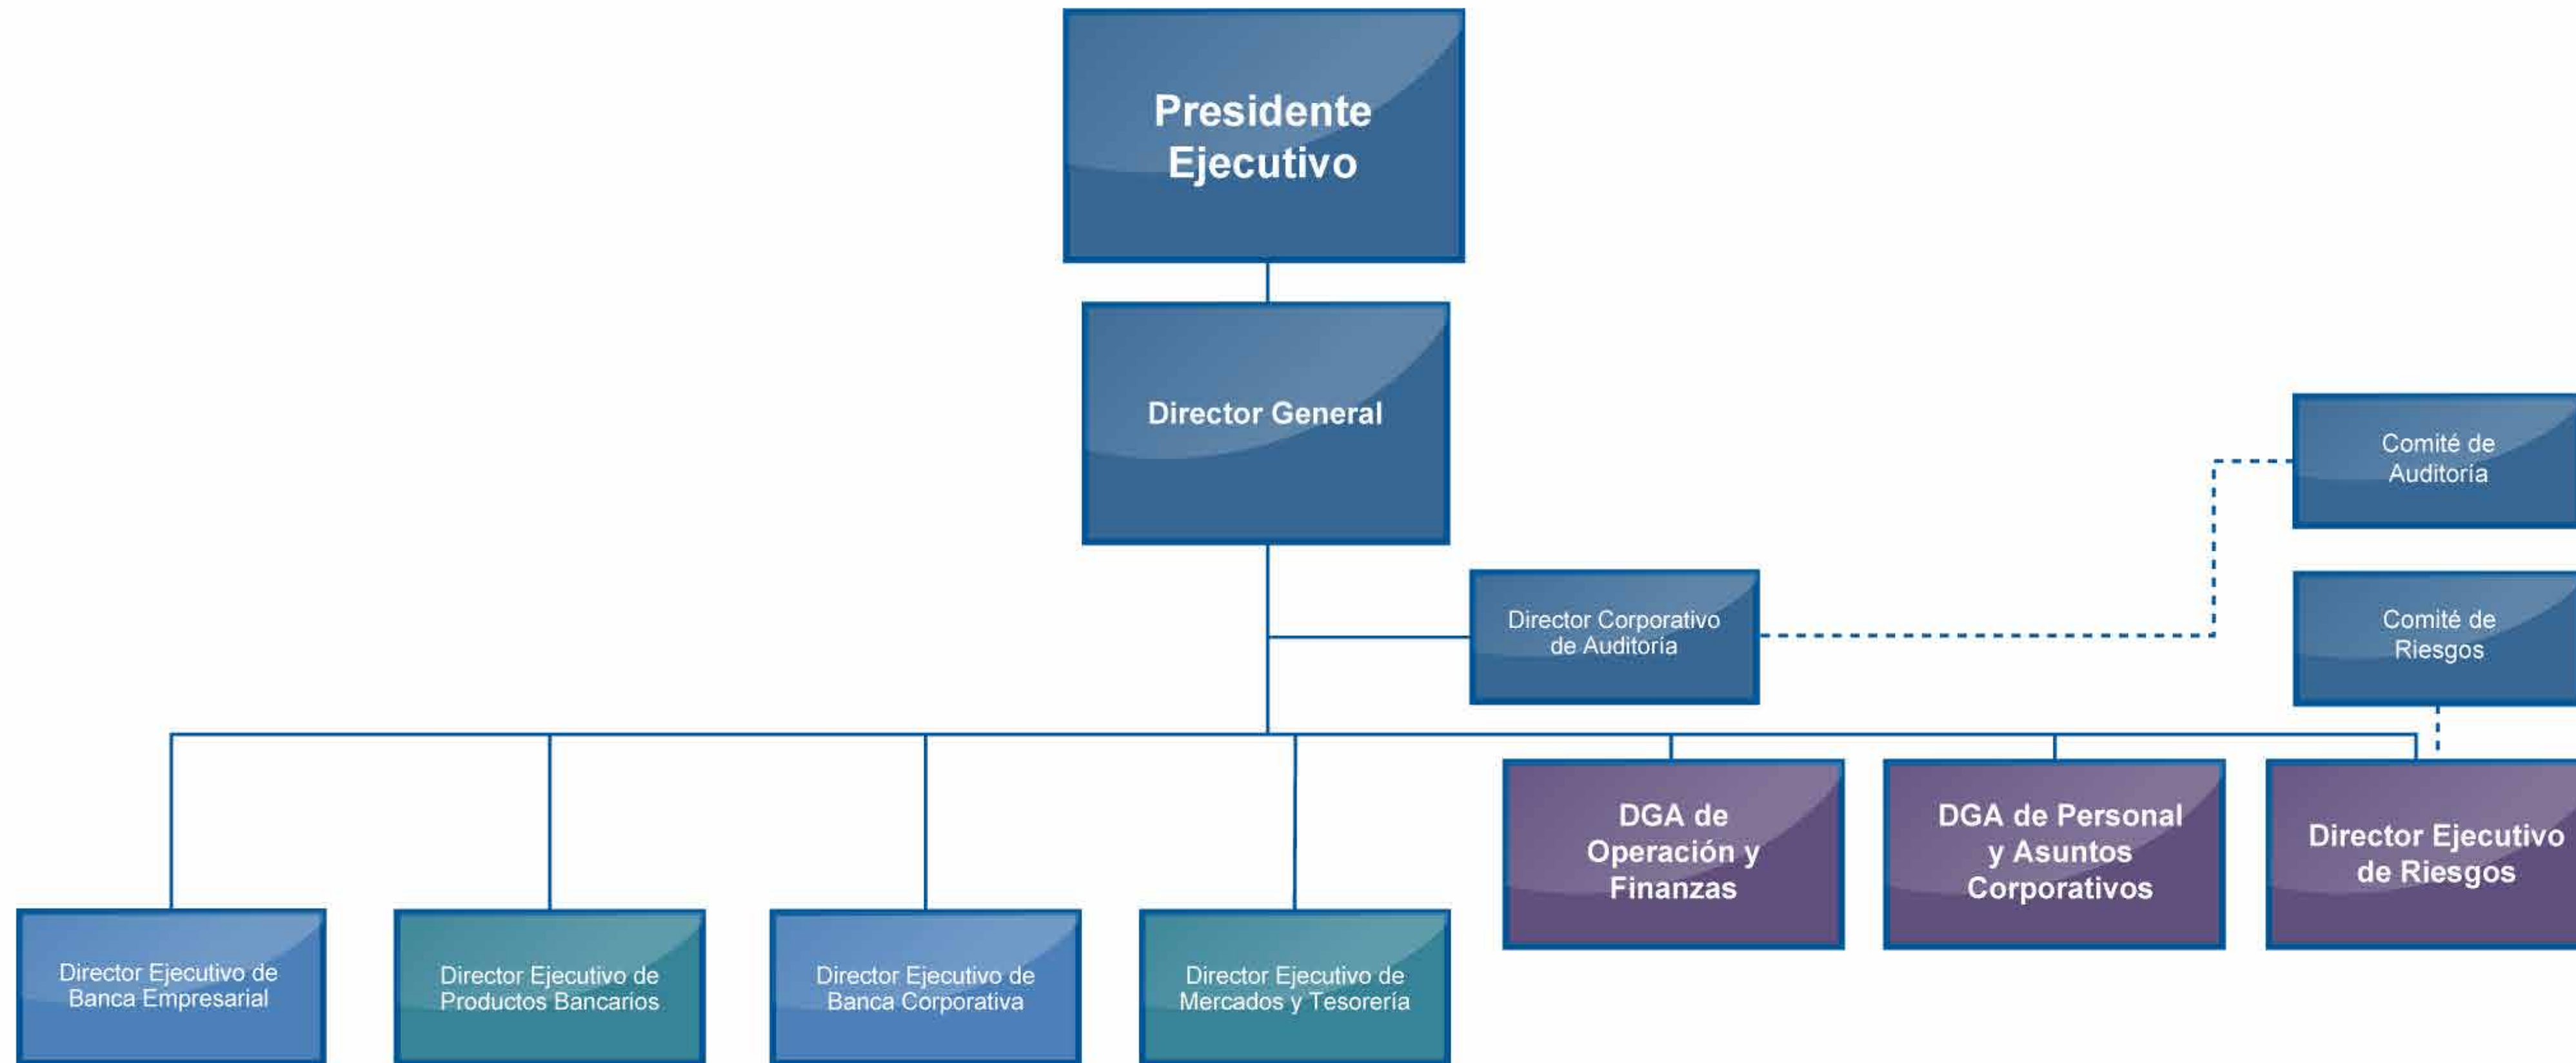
Presidente Ejecutivo

Director General

Comité de Auditoría

Director Corporativo de Auditoría

Comité de Riesgos

DGA de Operación y Finanzas

DGA de Personal y Asuntos Corporativos

Director Ejecutivo de Riesgos

Director Ejecutivo de Banca Empresarial

Director Ejecutivo de Productos Bancarios

Director Ejecutivo de Banca Corporativa

Director Ejecutivo de Mercados y Tesorería